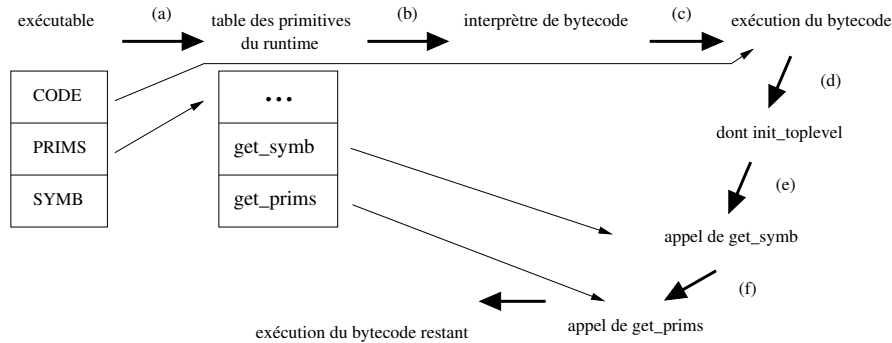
exécutable

(a)

table des primitives du runtime

(b)

interprètre de bytecode

(c)

exécution du bytecode

CODE

PRIMS

SYMB

...

get_symb

get_prims

(d)

dont init_toplevel

(e)

appel de get_symb

(f)

appel de get_prims

exécution du bytecode restant